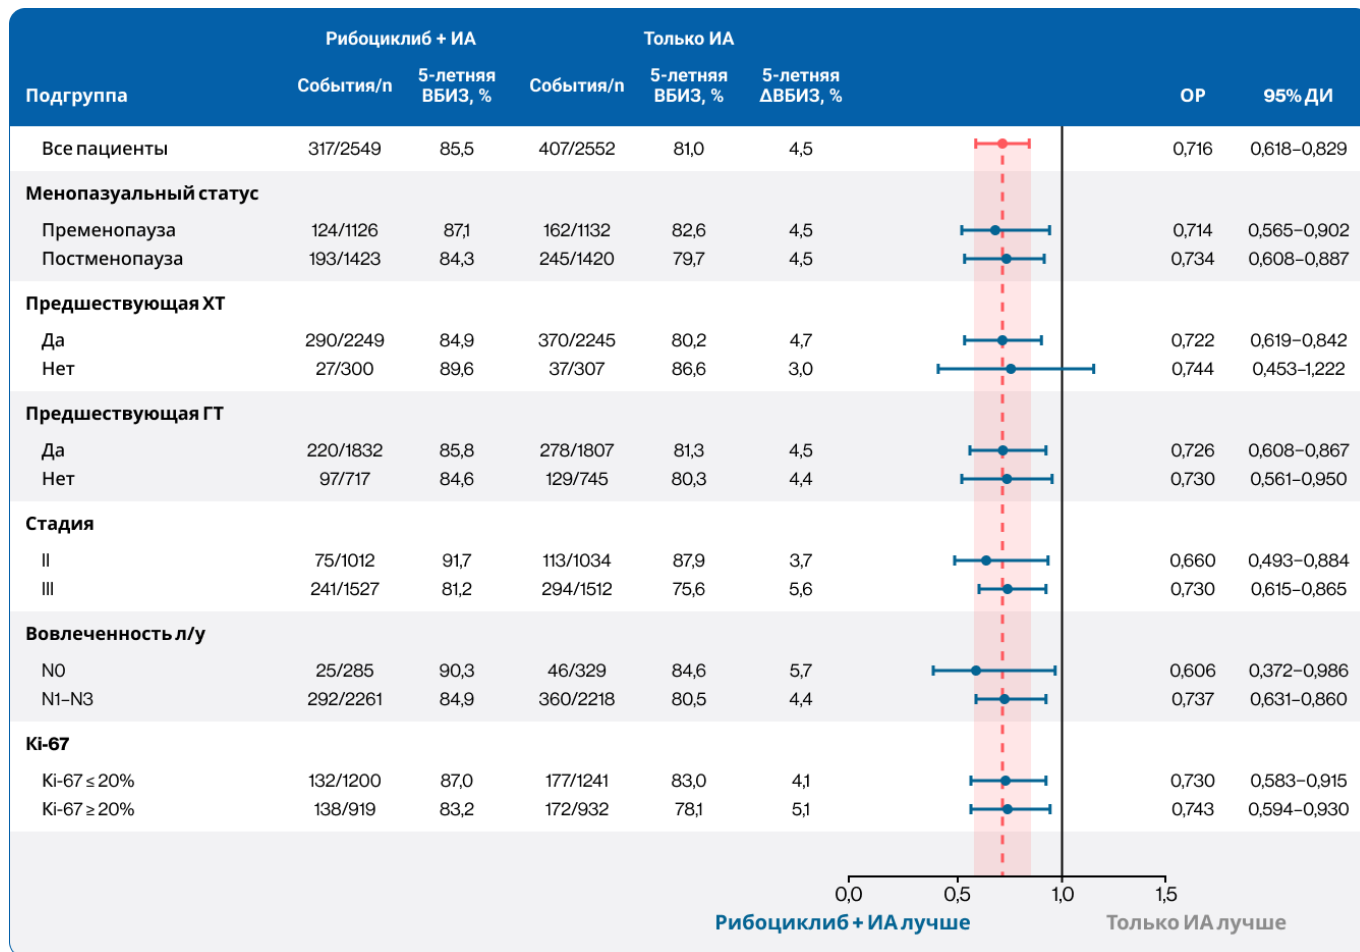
| Подгруппа | Рибоциклиб + ИА События/n | Рибоциклиб + ИА 5-летняя ВБИЗ, % | Только ИА События/n | Только ИА 5-летняя ВБИЗ, % | 5-летняя ΔВБИЗ, % | ОР | 95% ДИ |
|---|---|---|---|---|---|---|---|
| Все пациенты | 317/2549 | 85,5 | 407/2552 | 81,0 | 4,5 | 0,716 | 0,618–0,829 |
| **Менопаузальный статус** | | | | | | | |
| Пременопауза | 124/1126 | 87,1 | 162/1132 | 82,6 | 4,5 | 0,714 | 0,565–0,902 |
| Постменопауза | 193/1423 | 84,3 | 245/1420 | 79,7 | 4,5 | 0,734 | 0,608–0,887 |
| **Предшествующая ХТ** | | | | | | | |
| Да | 290/2249 | 84,9 | 370/2245 | 80,2 | 4,7 | 0,722 | 0,619–0,842 |
| Нет | 27/300 | 89,6 | 37/307 | 86,6 | 3,0 | 0,744 | 0,453–1,222 |
| **Предшествующая ГТ** | | | | | | | |
| Да | 220/1832 | 85,8 | 278/1807 | 81,3 | 4,5 | 0,726 | 0,608–0,867 |
| Нет | 97/717 | 84,6 | 129/745 | 80,3 | 4,4 | 0,730 | 0,561–0,950 |
| **Стадия** | | | | | | | |
| II | 75/1012 | 91,7 | 113/1034 | 87,9 | 3,7 | 0,660 | 0,493–0,884 |
| III | 241/1527 | 81,2 | 294/1512 | 75,6 | 5,6 | 0,730 | 0,615–0,865 |
| **Вовлеченность л/у** | | | | | | | |
| N0 | 25/285 | 90,3 | 46/329 | 84,6 | 5,7 | 0,606 | 0,372–0,986 |
| N1–N3 | 292/2261 | 84,9 | 360/2218 | 80,5 | 4,4 | 0,737 | 0,631–0,860 |
| **Ki-67** | | | | | | | |
| Ki-67 ≤ 20% | 132/1200 | 87,0 | 177/1241 | 83,0 | 4,1 | 0,730 | 0,583–0,915 |
| Ki-67 ≥ 20% | 138/919 | 83,2 | 172/932 | 78,1 | 5,1 | 0,743 | 0,594–0,930 |

0,0 0,5 1,0 1,5
Рибоциклиб + ИА лучше
Только ИА лучше